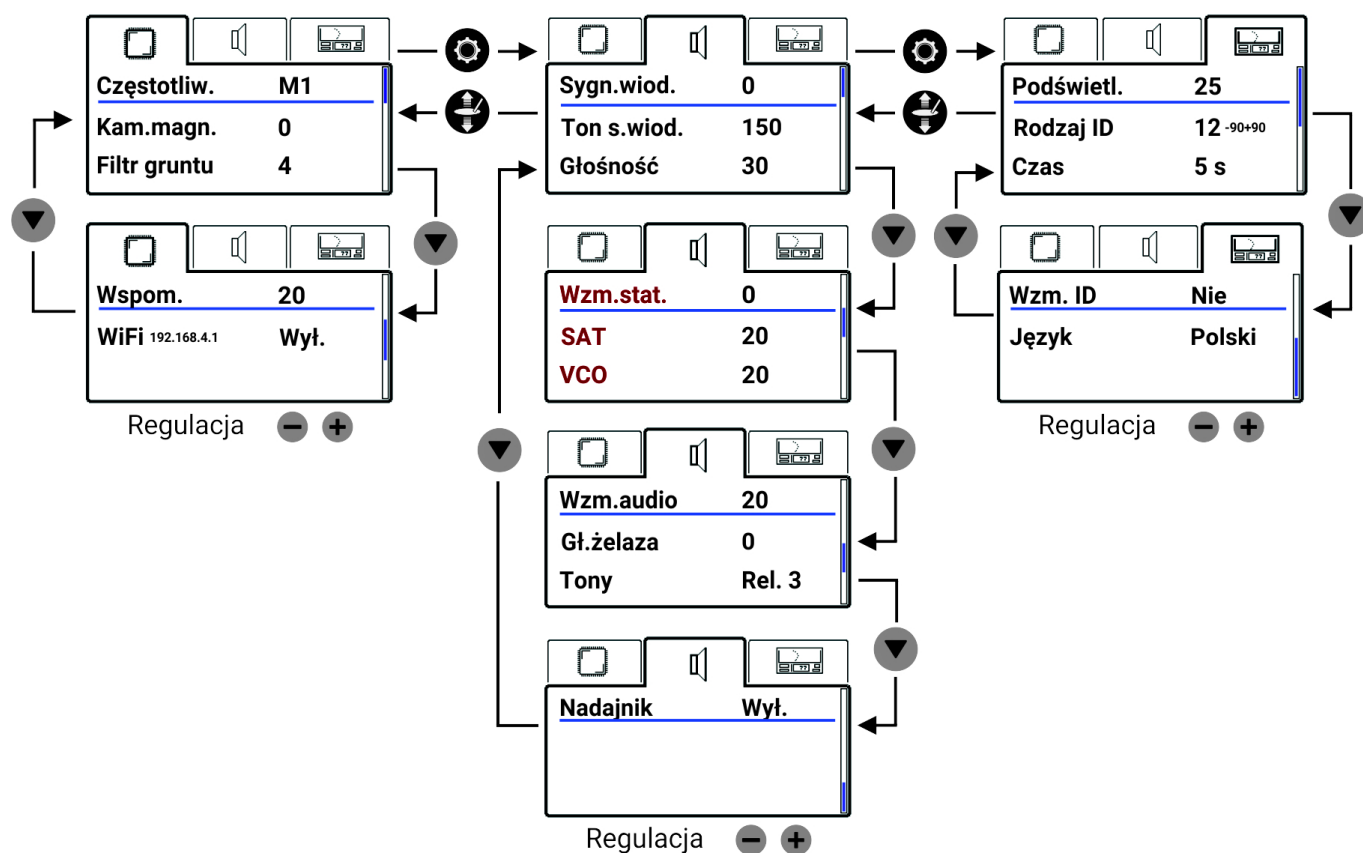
Częstotliw. M1
Kam.magn. 0
Filtr gruntu 4

Wspom. 20
WiFi 192.168.4.1 Wył.

Regulacja

Sygn.wiod. 0
Ton s.wiod. 150
Głośność 30

Wzm.stat. 0
SAT 20
VCO 20

Wzm.audio 20
Gł.żelaza 0
Tony Rel. 3

Nadajnik Wył.

Regulacja

Podświetl. 25
Rodzaj ID 12 -90+90
Czas 5 s

Wzm. ID Nie
Język Polski

Regulacja